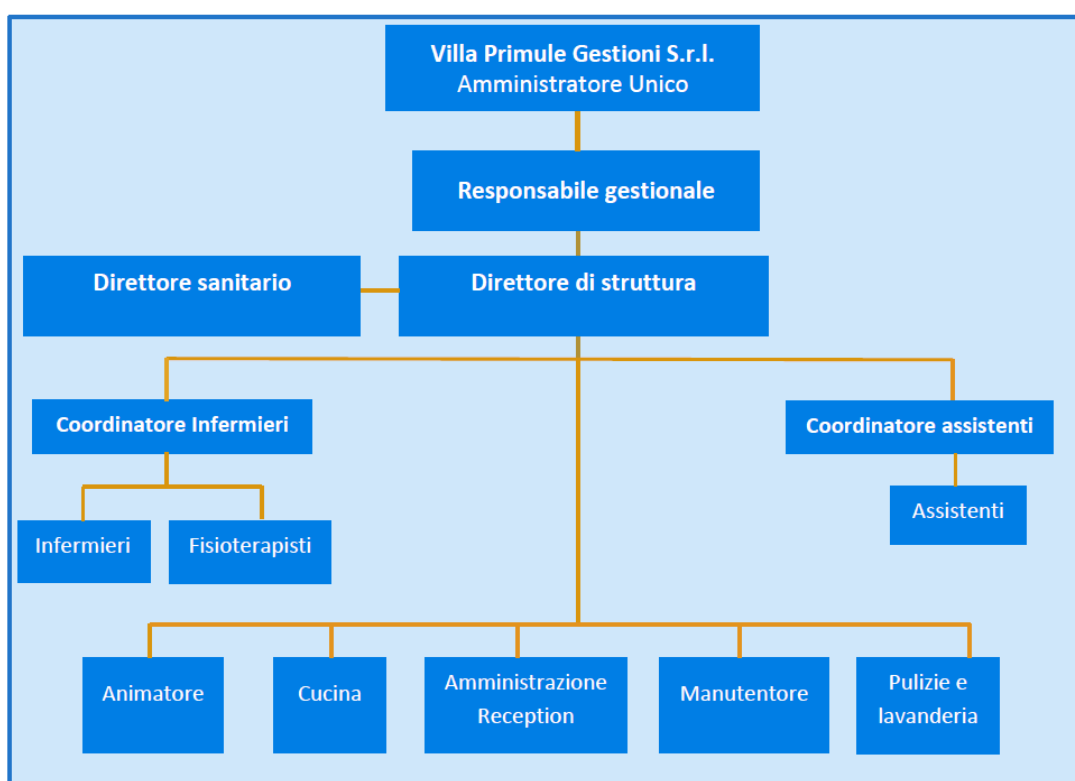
Villa Primule Gestioni S.r.l.
Amministratore Unico

Responsabile gestionale

Direttore sanitario

Direttore di struttura

Coordinatore Infermieri

Coordinatore assistenti

Infermieri

Fisioterapisti

Assistenti

Animatore

Cucina

Amministrazione Reception

Manutentore

Pulizie e lavanderia